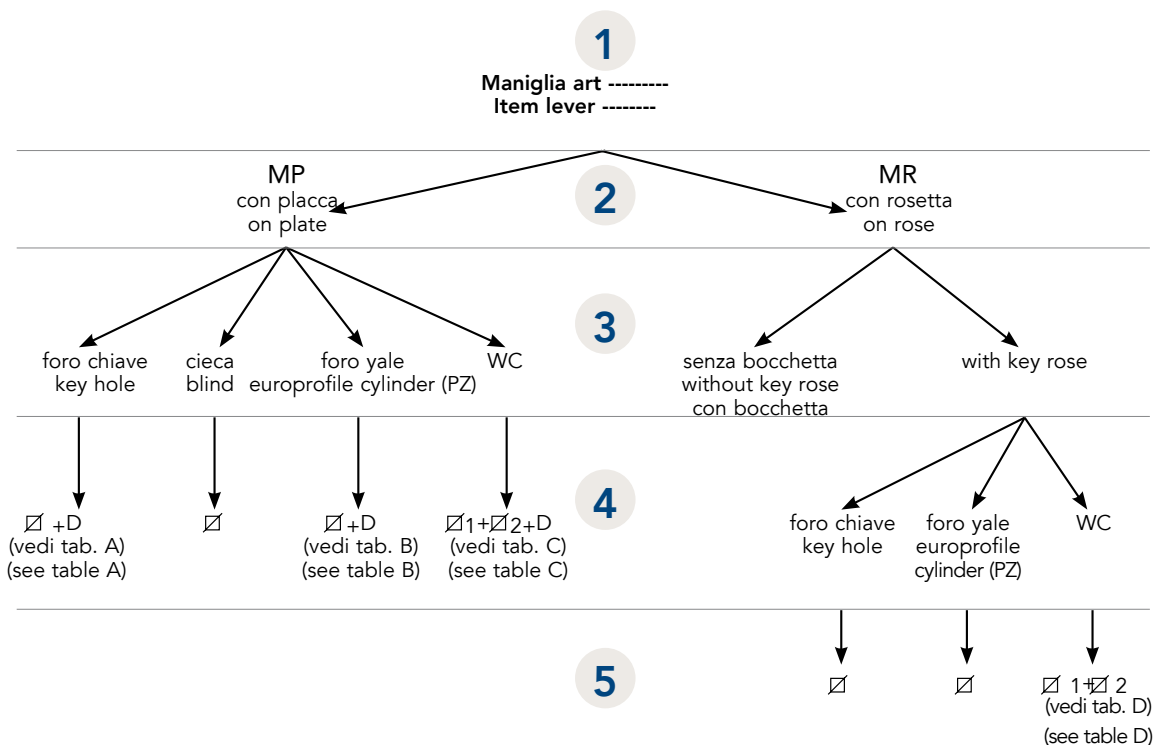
1

Maniglia art ---------
Item lever --------

MP
con placca
on plate

2

MR
con rosetta
on rose

3

foro chiave
key hole

cieca
blind

foro yale
europrofile cylinder (PZ)

WC

senza bocchetta
without key rose
con bocchetta

with key rose

4

⌀ +D
(vedi tab. A)
(see table A)

⌀

⌀ +D
(vedi tab. B)
(see table B)

⌀1+⌀2+D
(vedi tab. C)
(see table C)

foro chiave
key hole

foro yale
europrofile
cylinder (PZ)

WC

5

⌀

⌀

⌀ 1+⌀ 2
(vedi tab. D)
(see table D)